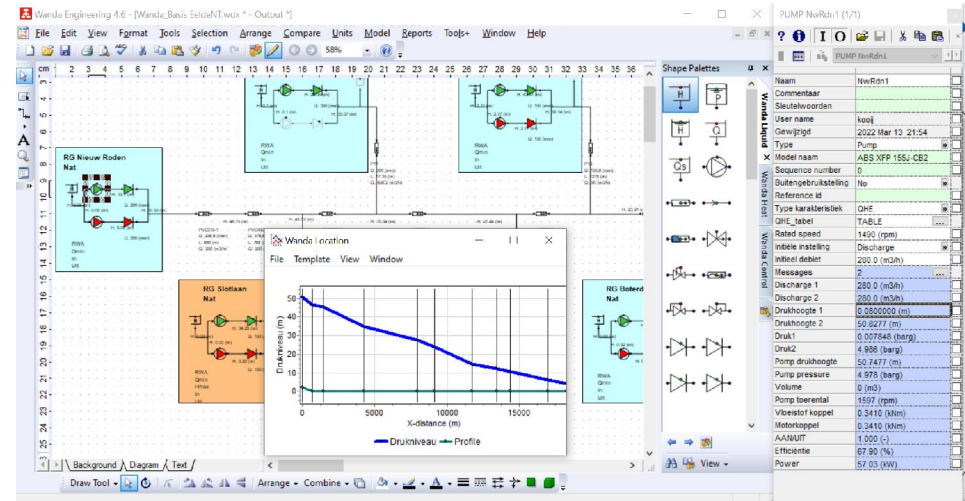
Wanda Engineering 4.6 - [Wanda_Basis EeldeNT.wdx * - Outout *]

File Edit View Format Tools Selection Arrange Compare Units Model Reports Tools+ Window Help

58%

RG Nieuw Roden
Nat

RG Slotlaan
Nat

RG Boterd
Nat

Shape Palettes

Wanda Liquid
Wanda Heat
Wanda Control

View

Background Diagram Text

Draw Tool Arrange Combine

Wanda Location
File Template View Window

Drukniveau (m)

X-distance (m)

Drukniveau Profile

PUMP NwRdn1 (1/1)

PUMP NwRdn1

| | |
|---|---|
| Naam | NwRdn1 |
| Commentaar | |
| Sleutelwoorden | |
| User name | kooij |
| Gewijzigd | 2022 Mar 13 21:54 |
| Type | Pump |
| Model naam | ABS XFP 155J-CB2 |
| Sequence number | 0 |
| Buitengebruikstelling | No |
| Reference id | |
| Type karakteristiek | QHE |
| QHE_tabel | TABLE |
| Rated speed | 1490 (rpm) |
| Initiële instelling | Discharge |
| Initiëel debiet | 280.0 (m3/h) |
| Messages | 2 |
| Discharge 1 | 280.0 (m3/h) |
| Discharge 2 | 280.0 (m3/h) |
| Drukhoogte 1 | 0.0800000 (m) |
| Drukhoogte 2 | 50.8277 (m) |
| Druk1 | 0.007848 (barg) |
| Druk2 | 4.986 (barg) |
| Pomp drukhoogte | 50.7477 (m) |
| Pump pressure | 4.978 (barg) |
| Volume | 0 (m3) |
| Pomp toerental | 1597 (rpm) |
| Vloeistof koppel | 0.3410 (kNm) |
| Motorkoppel | 0.3410 (kNm) |
| AAN/UIT | 1.000 (-) |
| Efficiëntie | 67.90 (%) |
| Power | 57.03 (kW) |